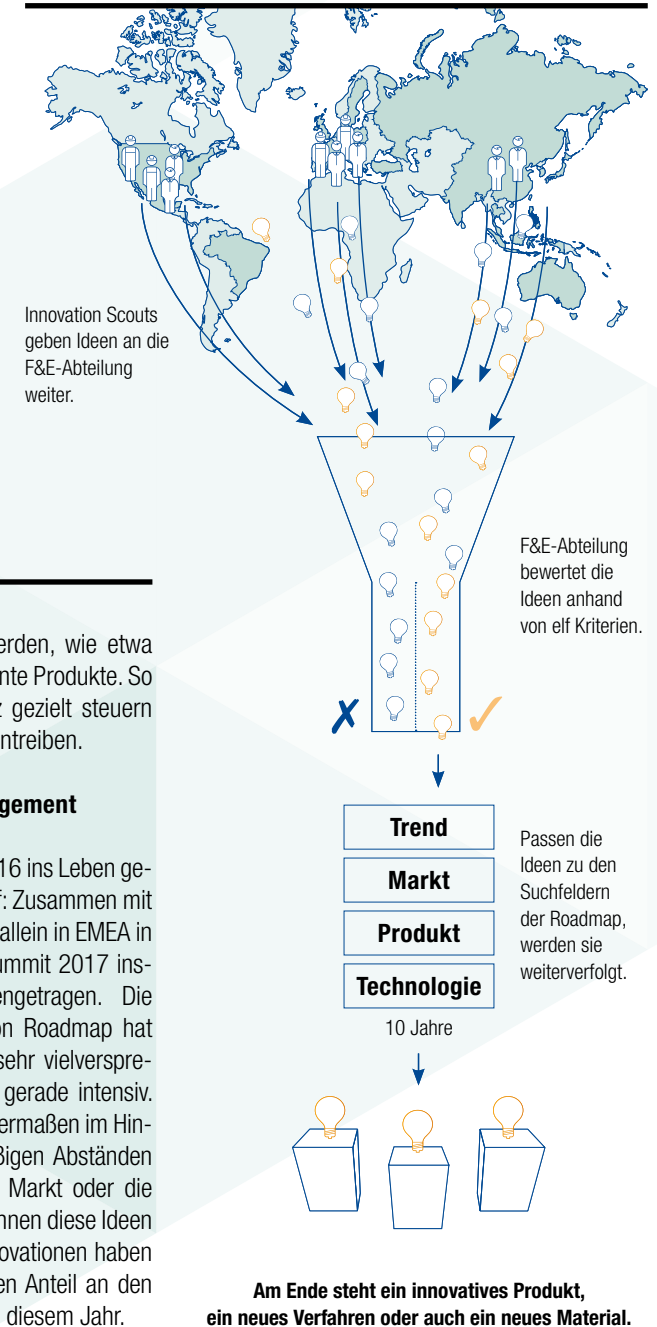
Innovation Scouts geben Ideen an die F&E-Abteilung weiter.

F&E-Abteilung bewertet die Ideen anhand von elf Kriterien.

✗ ✓

erden, wie etwa nte Produkte. So gezielt steuern ntreiben.

gement

16 ins Leben ge-: Zusammen mit allein in EMEA in ummit 2017 ins-engetragen. Die n Roadmap hat sehr vielverspre-gerade intensiv. ermaßen im Hin-ßigen Abständen Markt oder die nnen diese Ideen ovationen haben en Anteil an den diesem Jahr.

Trend

Markt

Produkt

Technologie

10 Jahre

Passen die Ideen zu den Suchfeldern der Roadmap, werden sie weiterverfolgt.

Am Ende steht ein innovatives Produkt, ein neues Verfahren oder auch ein neues Material.